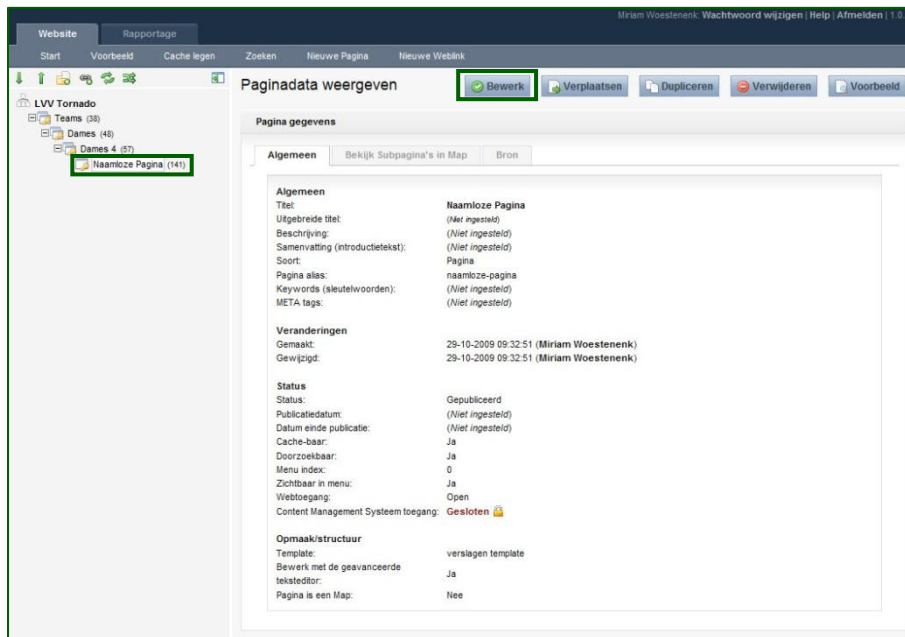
Website Rapportage

Miriam Woestenenk: Wachtwoord wijzigen | Help | Afmelden | 1.0.

Start Voorbeeld Cache legen Zoeken Nieuwe Pagina Nieuwe Weblink

LVV Tornado
Teams (38)
Dames (48)
Dames 4 (57)
Naamloze Pagina (141)

Paginadata weergeven

Bewerk Verplaatsen Dupliceren Verwijderen Voorbeeld

Pagina gegevens

Algemeen Bekijk Subpagina's in Map Bron

Algemeen

| | |
|---|---|
| Titel: | Naamloze Pagina |
| Uitgebreide titel: | (Niet ingesteld) |
| Beschrijving: | (Niet ingesteld) |
| Samenvatting (introductietekst): | (Niet ingesteld) |
| Soort: | Pagina |
| Pagina alias: | naamloze-pagina |
| Keywords (sleutelwoorden): | (Niet ingesteld) |
| META tags: | (Niet ingesteld) |

Veranderingen

| | |
|---|---|
| Gemaakt: | 29-10-2009 09:32:51 (Miriam Woestenenk) |
| Gewijzigd: | 29-10-2009 09:32:51 (Miriam Woestenenk) |

Status

| | |
|---|---|
| Status: | Gepubliceerd |
| Publicatiedatum: | (Niet ingesteld) |
| Datum einde publicatie: | (Niet ingesteld) |
| Cache-baar: | Ja |
| Doorzoekbaar: | Ja |
| Menu index: | 0 |
| Zichtbaar in menu: | Ja |
| Webtoegang: | Open |
| Content Management Systeem toegang: | Gesloten |

Opmaak/structuur

| | |
|---|---|
| Template: | verslagen template |
| Bewerk met de geavanceerde teksteditor: | Ja |
| Pagina is een Map: | Nee |